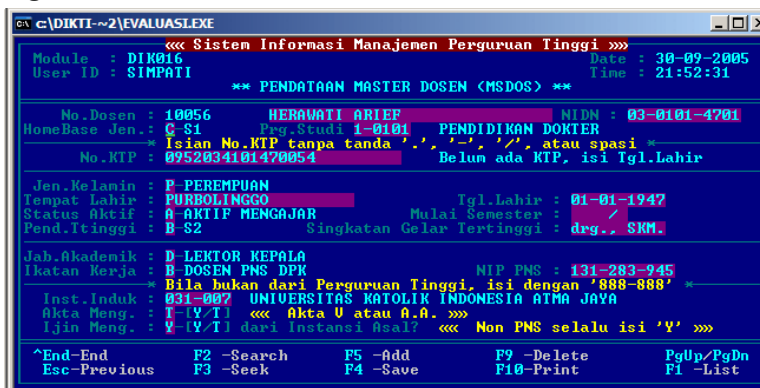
c:\DIKTI~2\EVALUASI.EXE

««« Sistem Informasi Manajemen Perguruan Tinggi »»»

Module : DIK016
User ID : SIMPATI

Date : 30-09-2005
Time : 21:52:31

** PENDATAAN MASTER DOSEN (MSDOS) **

No.Dosen : 10056 HERAWATI ARIEF NIDN : 03-0101-4701
HomeBase Jen.: C-S1 Prg.Studi : 1-0101 PENDIDIKAN DOKTER

Isian No.KTP tanpa tanda '.', '-', '/', atau spasi

No.KTP : 0952034101470054 Belum ada KTP, isi Tgl.Lahir

Jen.Kelamin : P-PEREMPUAN
Tempat Lahir : PURBOLINGGO Tgl.Lahir : 01-01-1947
Status Aktif : A-AKTIF MENGAJAR Mulai Semester : /
Pend.Ttinggi : B-S2 Singkatan Gelar Tertinggi : drg., SKM.

Jab.Akademik : D-LEKTOR KEPALA
Ikatan Kerja : B-DOSEN PNS DPK NIP PNS : 131-283-945

Bila bukan dari Perguruan Tinggi, isi dengan '888-888'

Inst.Induk : 031-007 UNIVERSITAS KATOLIK INDONESIA ATMA JAYA
Akta Meng. : T-[Y/T] ««« Akta V atau A.A. »»»
Ijin Meng. : Y-[Y/T] dari Instansi Asal? ««« Non PNS selalu isi 'Y' »»»

^End-End F2 -Search F5 -Add F9 -Delete PgUp/PgDn
Esc-Previous F3 -Seek F4 -Save F10-Print F1 -List